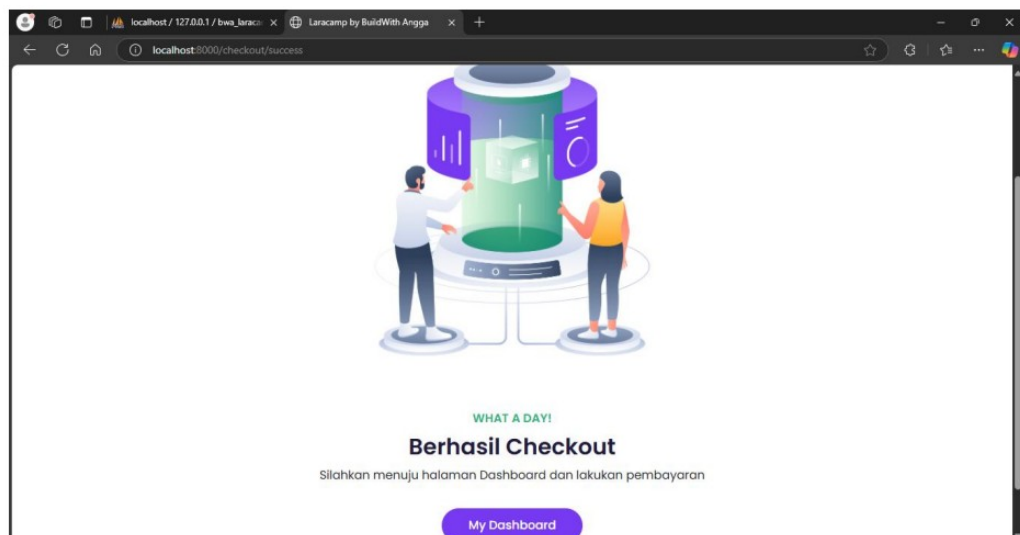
localhost / 127.0.0.1 / bwa_laraca ×
Laracamp by BuildWith Angga ×
+
localhost:8000/checkout/success

WHAT A DAY!
Berhasil Checkout
Silahkan menuju halaman Dashboard dan lakukan pembayaran
My Dashboard